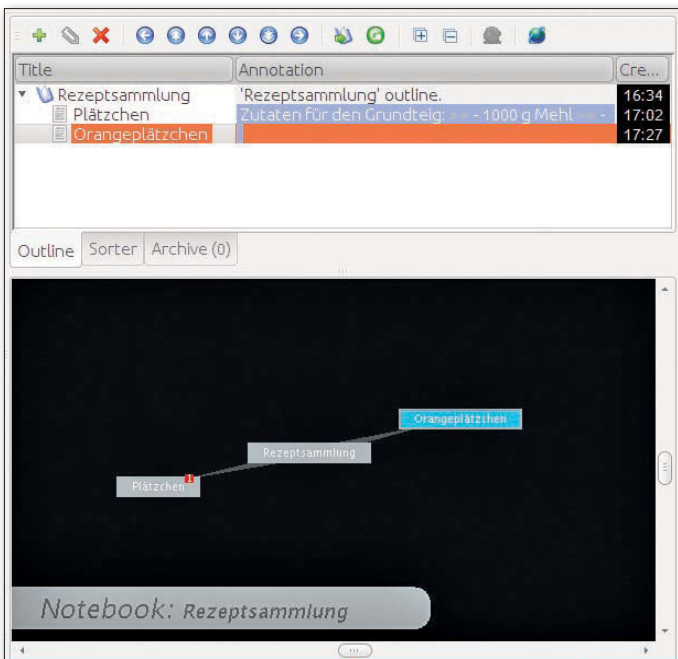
| Title | Annotation | Cre... |
|---|---|---|
| Rezeptsammlung | 'Rezeptsammlung' outline. | 16:34 |
| Plätzchen | Zutaten für den Grundteig: >> - 1000 g Mehl >> - | 17:02 |
| Orangeplätzchen | | 17:27 |

Outline Sorter Archive (0)

Orangeplätzchen

Rezeptsammlung

Plätzchen 1

Notebook: Rezeptsammlung